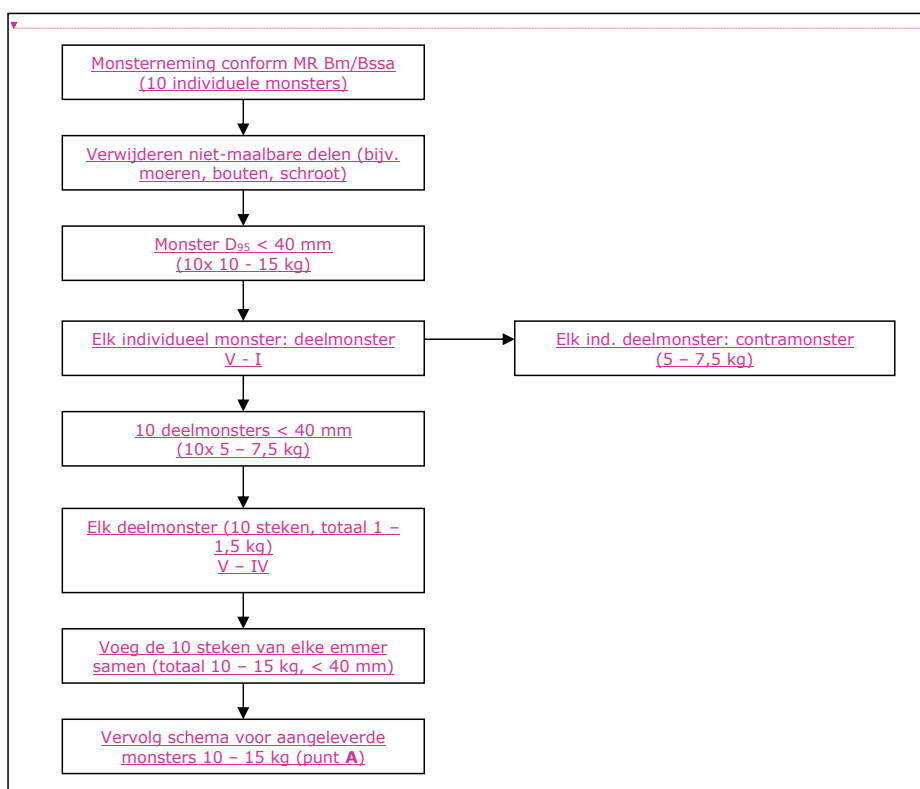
Monsterneming conform MR Bm/Bssa (10 individuele monsters)

Verwijderen niet-maalbare delen (bijv. moeren, bouten, schroot)

Monster $D_{95}$ < 40 mm (10x 10 - 15 kg)

Elk individueel monster: deelmonster V - I

Elk ind. deelmonster: contramonster (5 – 7,5 kg)

10 deelmonsters < 40 mm (10x 5 – 7,5 kg)

Elk deelmonster (10 steken, totaal 1 – 1,5 kg) V – IV

Voeg de 10 steken van elke emmer samen (totaal 10 – 15 kg, < 40 mm)

Vervolg schema voor aangeleverde monsters 10 – 15 kg (punt **A**)